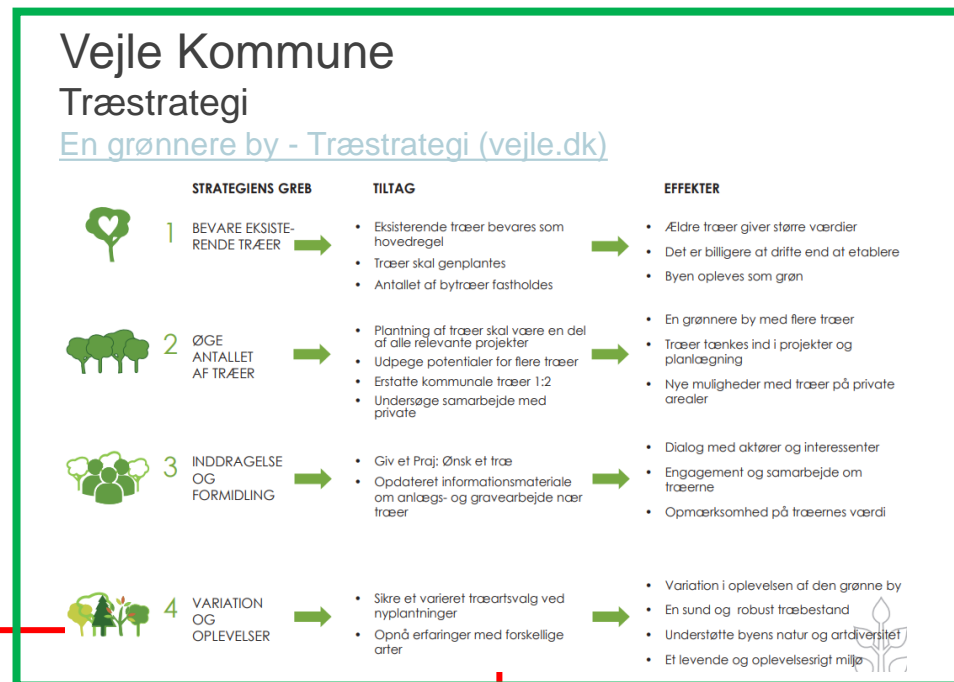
Vejle Kommune
Træstrategi
En grønnere by - Træstrategi (vejle.dk)

| | STRATEGIENS GREB | TILTAG | EFFEKTER |
|---|---|---|---|
| 1 | BEVARE EKSISTERENDE TRÆER | • Eksisterende træer bevares som hovedregel<br>• Træer skal genplantes<br>• Antallet af bytræer fastholdes | • Ældre træer giver større værdier<br>• Det er billigere at drifte end at etablere<br>• Byen opleves som grøn |
| 2 | ØGE ANTALLET AF TRÆER | • Plantning af træer skal være en del af alle relevante projekter<br>• Udpege potentialer for flere træer<br>• Erstatte kommunale træer 1:2<br>• Undersøge samarbejde med private | • En grønnere by med flere træer<br>• Træer tænkes ind i projekter og planlægning<br>• Nye muligheder med træer på private arealer |
| 3 | INDDRAGELSE OG FORMIDLING | • Giv et Praj: Ønsk et træ<br>• Opdateret informationsmateriale om anlægs- og gravearbejde nær træer | • Dialog med aktører og interessenter<br>• Engagement og samarbejde om træerne<br>• Opmærksomhed på træernes værdi |
| 4 | VARIATION OG OPLEVELSER | • Sikre et varieret træartsvalg ved nyplantninger<br>• Opnå erfaringer med forskellige arter | • Variation i oplevelsen af den grønne by<br>• En sund og robust træbestand<br>• Understøtte byens natur og artdiversitet<br>• Et levende og oplevelsesrigt miljø |